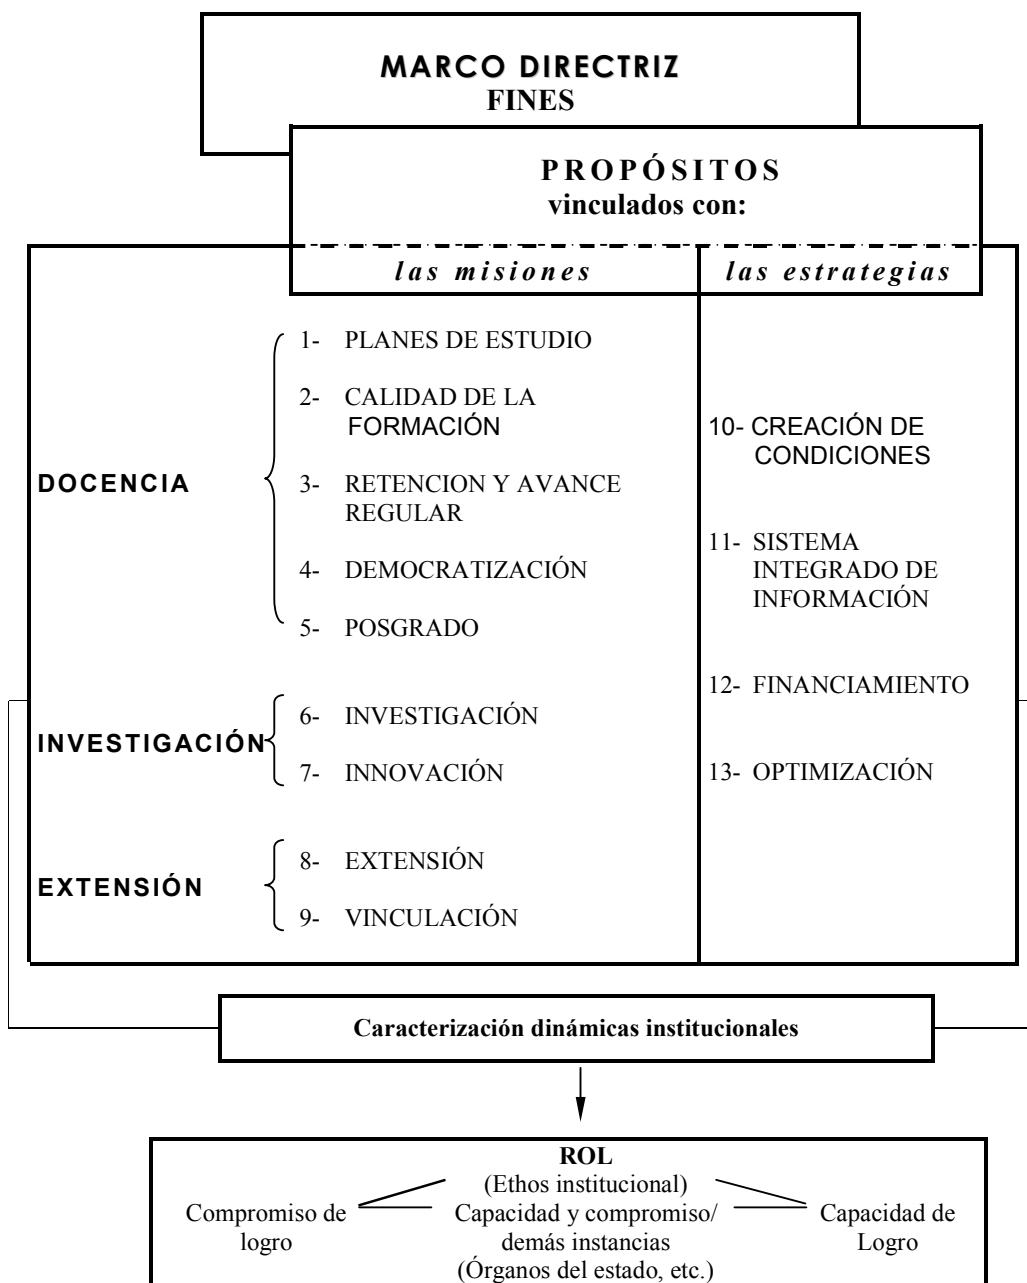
MARCO DIRECTRIZ
FINES

PROPÓSITOS
vinculados con:

las misiones

las estrategias

DOCENCIA

1- PLANES DE ESTUDIO

2- CALIDAD DE LA FORMACIÓN

3- RETENCION Y AVANCE REGULAR

4- DEMOCRATIZACIÓN

5- POSGRADO

INVESTIGACIÓN

6- INVESTIGACIÓN

7- INNOVACIÓN

EXTENSIÓN

8- EXTENSIÓN

9- VINCULACIÓN

10- CREACIÓN DE CONDICIONES

11- SISTEMA INTEGRADO DE INFORMACIÓN

12- FINANCIAMIENTO

13- OPTIMIZACIÓN

Caracterización dinámicas institucionales

ROL
(Ethos institucional)

Compromiso de logro

Capacidad y compromiso/ demás instancias (Órganos del estado, etc.)

Capacidad de Logro